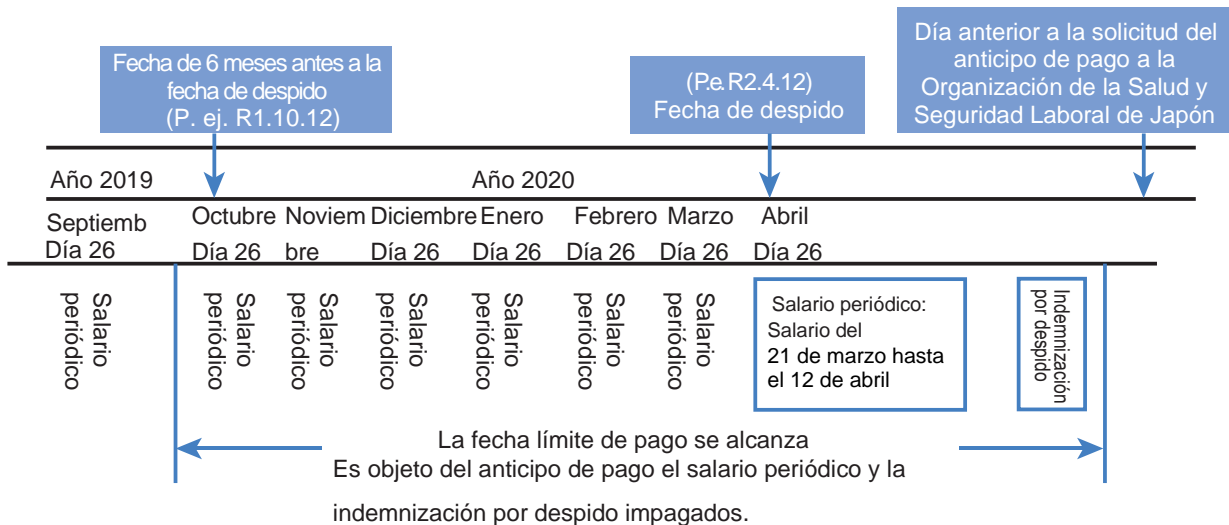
Fecha de 6 meses antes a la fecha de despido (P. ej. R1.10.12)

(P.e. R2.4.12) Fecha de despido

Día anterior a la solicitud del anticipo de pago a la Organización de la Salud y Seguridad Laboral de Japón

Año 2019

Año 2020

| Septiemb Día 26 | Octubre Día 26 | Noviem bre | Diciembre Día 26 | Enero Día 26 | Febrero Día 26 | Marzo Día 26 | Abril Día 26 |
|---|---|---|---|---|---|---|---|

Salario periódico

Salario periódico

Salario periódico

Salario periódico

Salario periódico

Salario periódico

Salario periódico

Salario periódico: Salario del 21 de marzo hasta el 12 de abril

Indemnización por despido

La fecha límite de pago se alcanza

Es objeto del anticipo de pago el salario periódico y la indemnización por despido impagados.